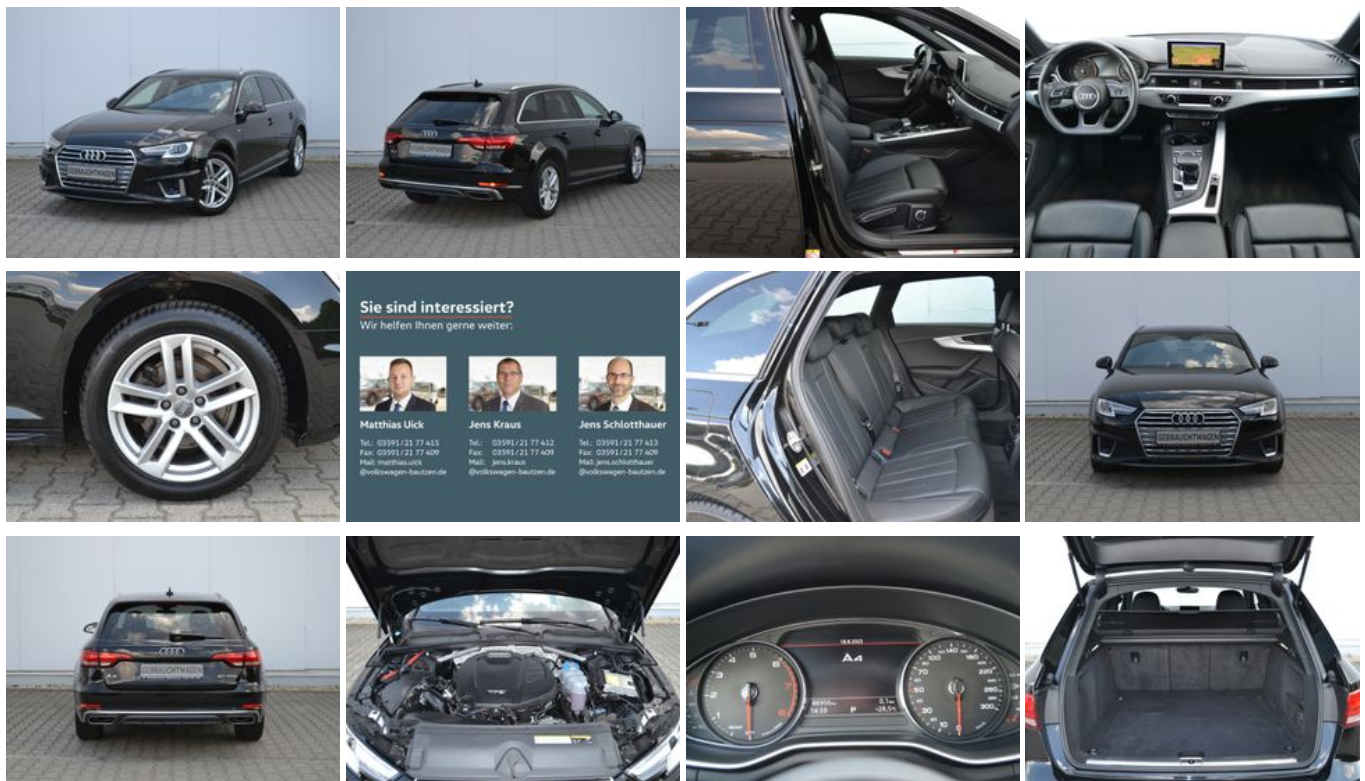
GEBRAUCHTWAGEN

GEBRAUCHTWAGEN

Sie sind interessiert?
Wir helfen Ihnen gerne weiter:

Matthias Uick
Tel.: 03591/21 77 415
Fax: 03591/21 77 409
Mail: matthias.uick
@volkswagen-bautzen.de

Jens Kraus
Tel.: 03591/21 77 412
Fax: 03591/21 77 409
Mail: jens.kraus
@volkswagen-bautzen.de

Jens Schlotthauer
Tel.: 03591/21 77 413
Fax: 03591/21 77 409
Mail: jens.schlotthauer
@volkswagen-bautzen.de

GEBRAUCHTWAGEN

GEBRAUCHTWAGEN

A4